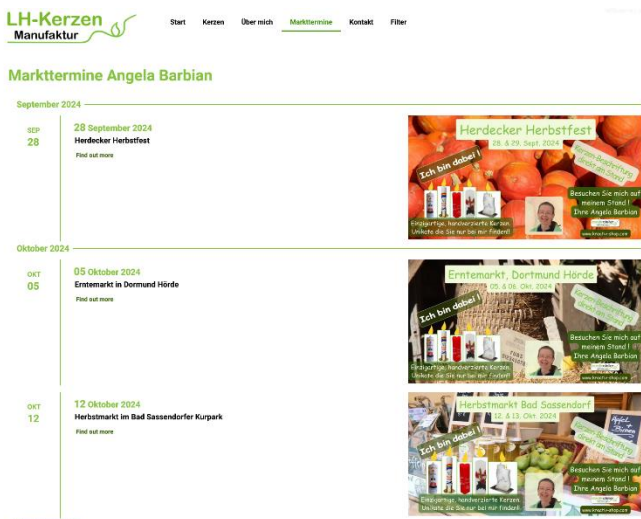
LH-Kerzen Manufaktur

Start Kerzen Über mich Markttermine Kontakt Filter

Markttermine Angela Barbian

September 2024

SEP 28

28 September 2024

Herdecker Herbstfest

Find out more

Herdecker Herbstfest
28. & 29. Sept. 2024
Ich bin dabei!
Kerzen-Beschriftung direkt am Stand
Besuchen Sie mich auf meinem Stand! Ihre Angela Barbian
Einzigartige, handverzierte Kerzen. Unikate die Sie nur bei mir finden!
www.lhkerzen-shop.com

Oktober 2024

OKT 05

05 Oktober 2024

Erntemarkt in Dormund Hörde

Find out more

Erntemarkt, Dortmund Hörde
05. & 06. Okt. 2024
Ich bin dabei!
Kerzen-Beschriftung direkt am Stand
Besuchen Sie mich auf meinem Stand! Ihre Angela Barbian
Einzigartige, handverzierte Kerzen. Unikate die Sie nur bei mir finden!
www.lhkerzen-shop.com

OKT 12

12 Oktober 2024

Herbstmarkt im Bad Sassendorfer Kurpark

Find out more

Herbstmarkt Bad Sassendorf
12. & 13. Okt. 2024
Ich bin dabei!
Kerzen-Beschriftung direkt am Stand
Besuchen Sie mich auf meinem Stand! Ihre Angela Barbian
Einzigartige, handverzierte Kerzen. Unikate die Sie nur bei mir finden!
www.lhkerzen-shop.com